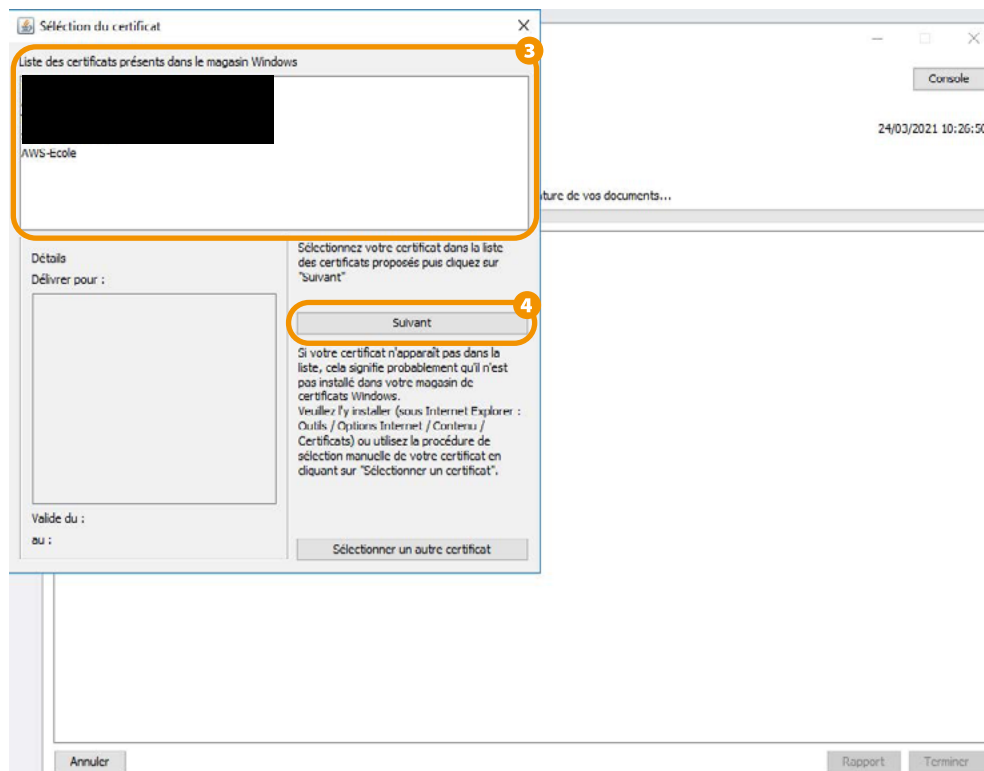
Séléction du certificat

Liste des certificats présents dans le magasin Windows

AWS-Ecole

3

Détails

Délivrer pour :

Valide du :

au :

Sélectionnez votre certificat dans la liste des certificats proposés puis cliquez sur "Suivant"

4

Suivant

Si votre certificat n'apparaît pas dans la liste, cela signifie probablement qu'il n'est pas installé dans votre magasin de certificats Windows.
Veuillez l'y installer (sous Internet Explorer : Outils / Options Internet / Contenu / Certificats) ou utilisez la procédure de sélection manuelle de votre certificat en cliquant sur "Sélectionner un certificat".

Sélectionner un autre certificat

Console

24/03/2021 10:26:50

ature de vos documents...

Annuler

Rapport

Terminer